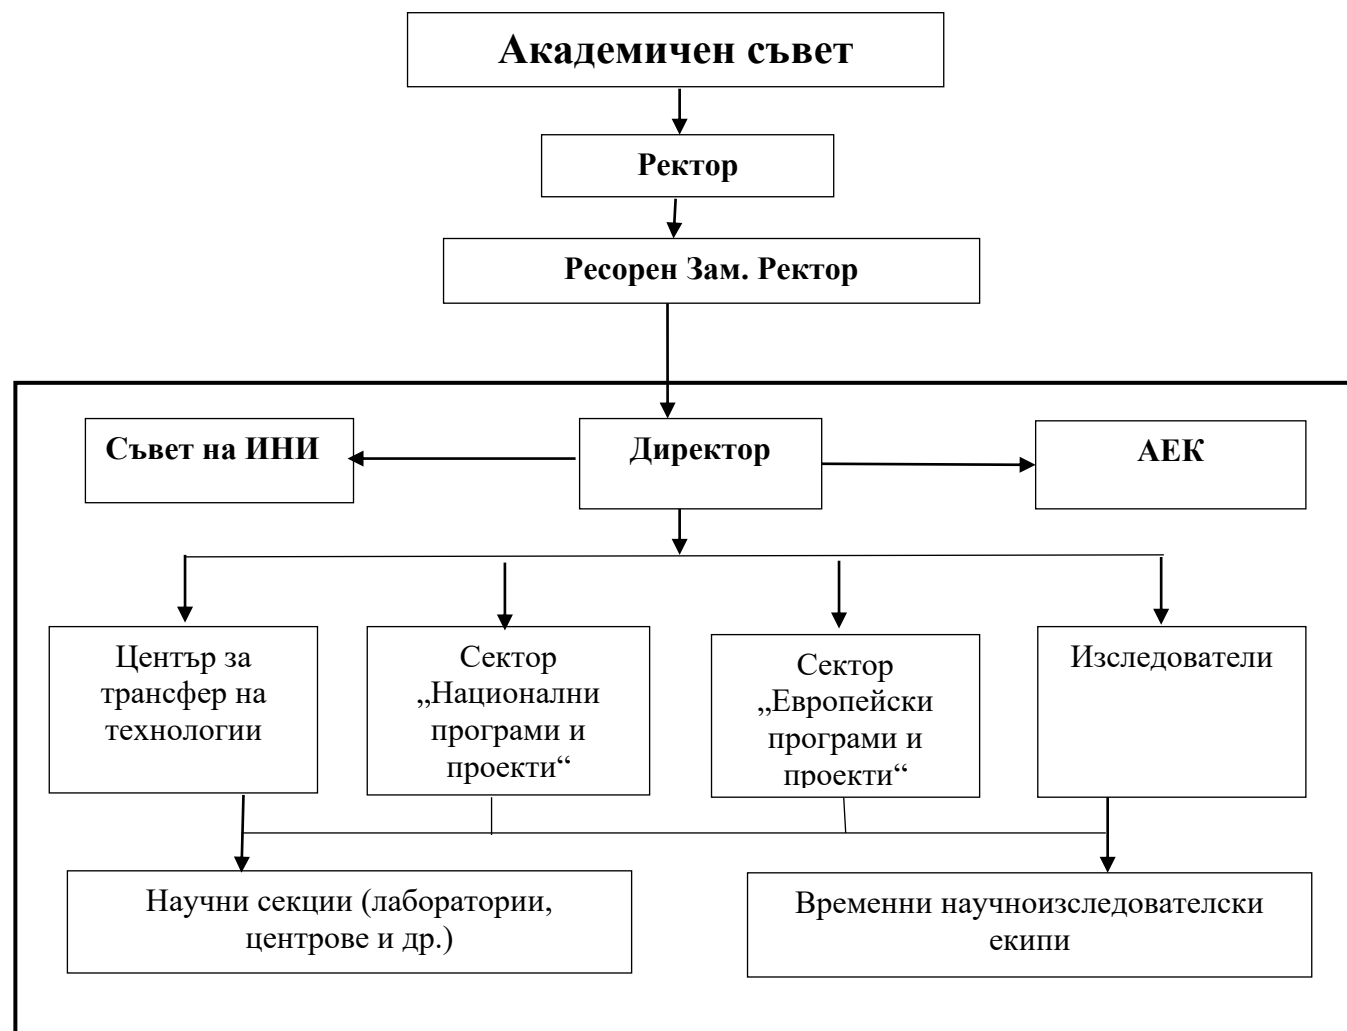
Академичен съвет

Ректор

Ресорен Зам. Ректор

Съвет на ИНИ

Директор

АЕК

Център за трансфер на технологии

Сектор „Национални програми и проекти“

Сектор „Европейски програми и проекти“

Изследователи

Научни секции (лаборатории, центрове и др.)

Временни научноизследователски екипи